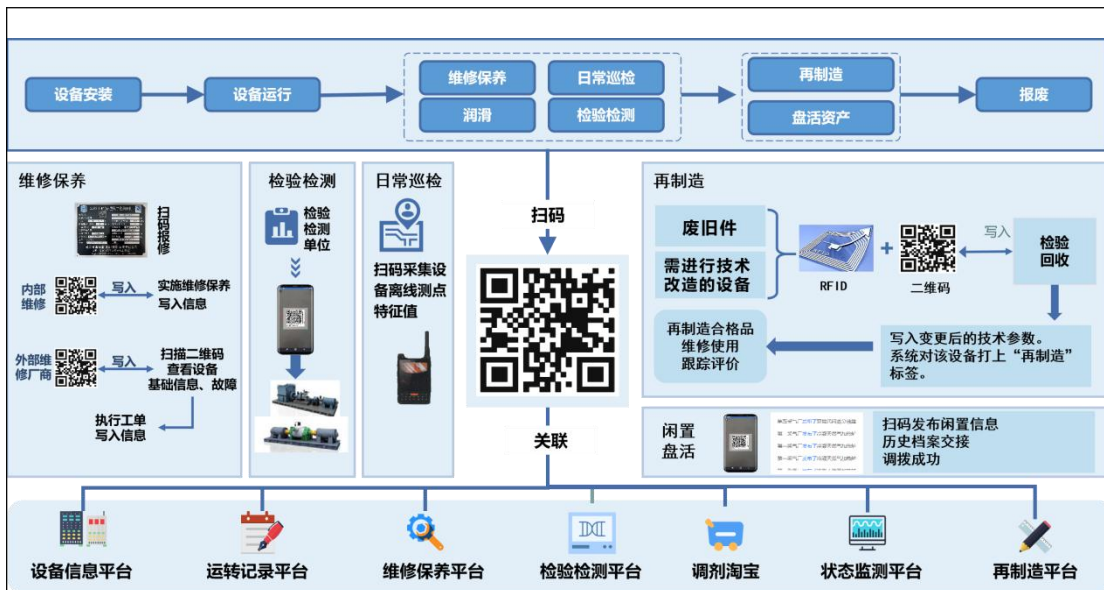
设备安装

设备运行

维修保养

日常巡检

润滑

检验检测

再制造

盘活资产

报废

维修保养

扫码报修

内部维修

写入

实施维修保养写入信息

外部维修厂商

写入

扫描二维码查看设备基础信息、故障

执行工单写入信息

检验检测

检验检测单位

日常巡检

扫码采集设备离线测点特征值

扫码

关联

再制造

废旧件

需进行技术改造的设备

RFID

二维码

写入

检验回收

再制造合格品维修使用跟踪评价

写入变更后的技术参数。系统对该设备打上“再制造”标签。

闲置盘活

扫码发布闲置信息
历史档案交接
调拨成功

设备信息平台

运转记录平台

维修保养平台

检验检测平台

调剂淘宝

状态监测平台

再制造平台